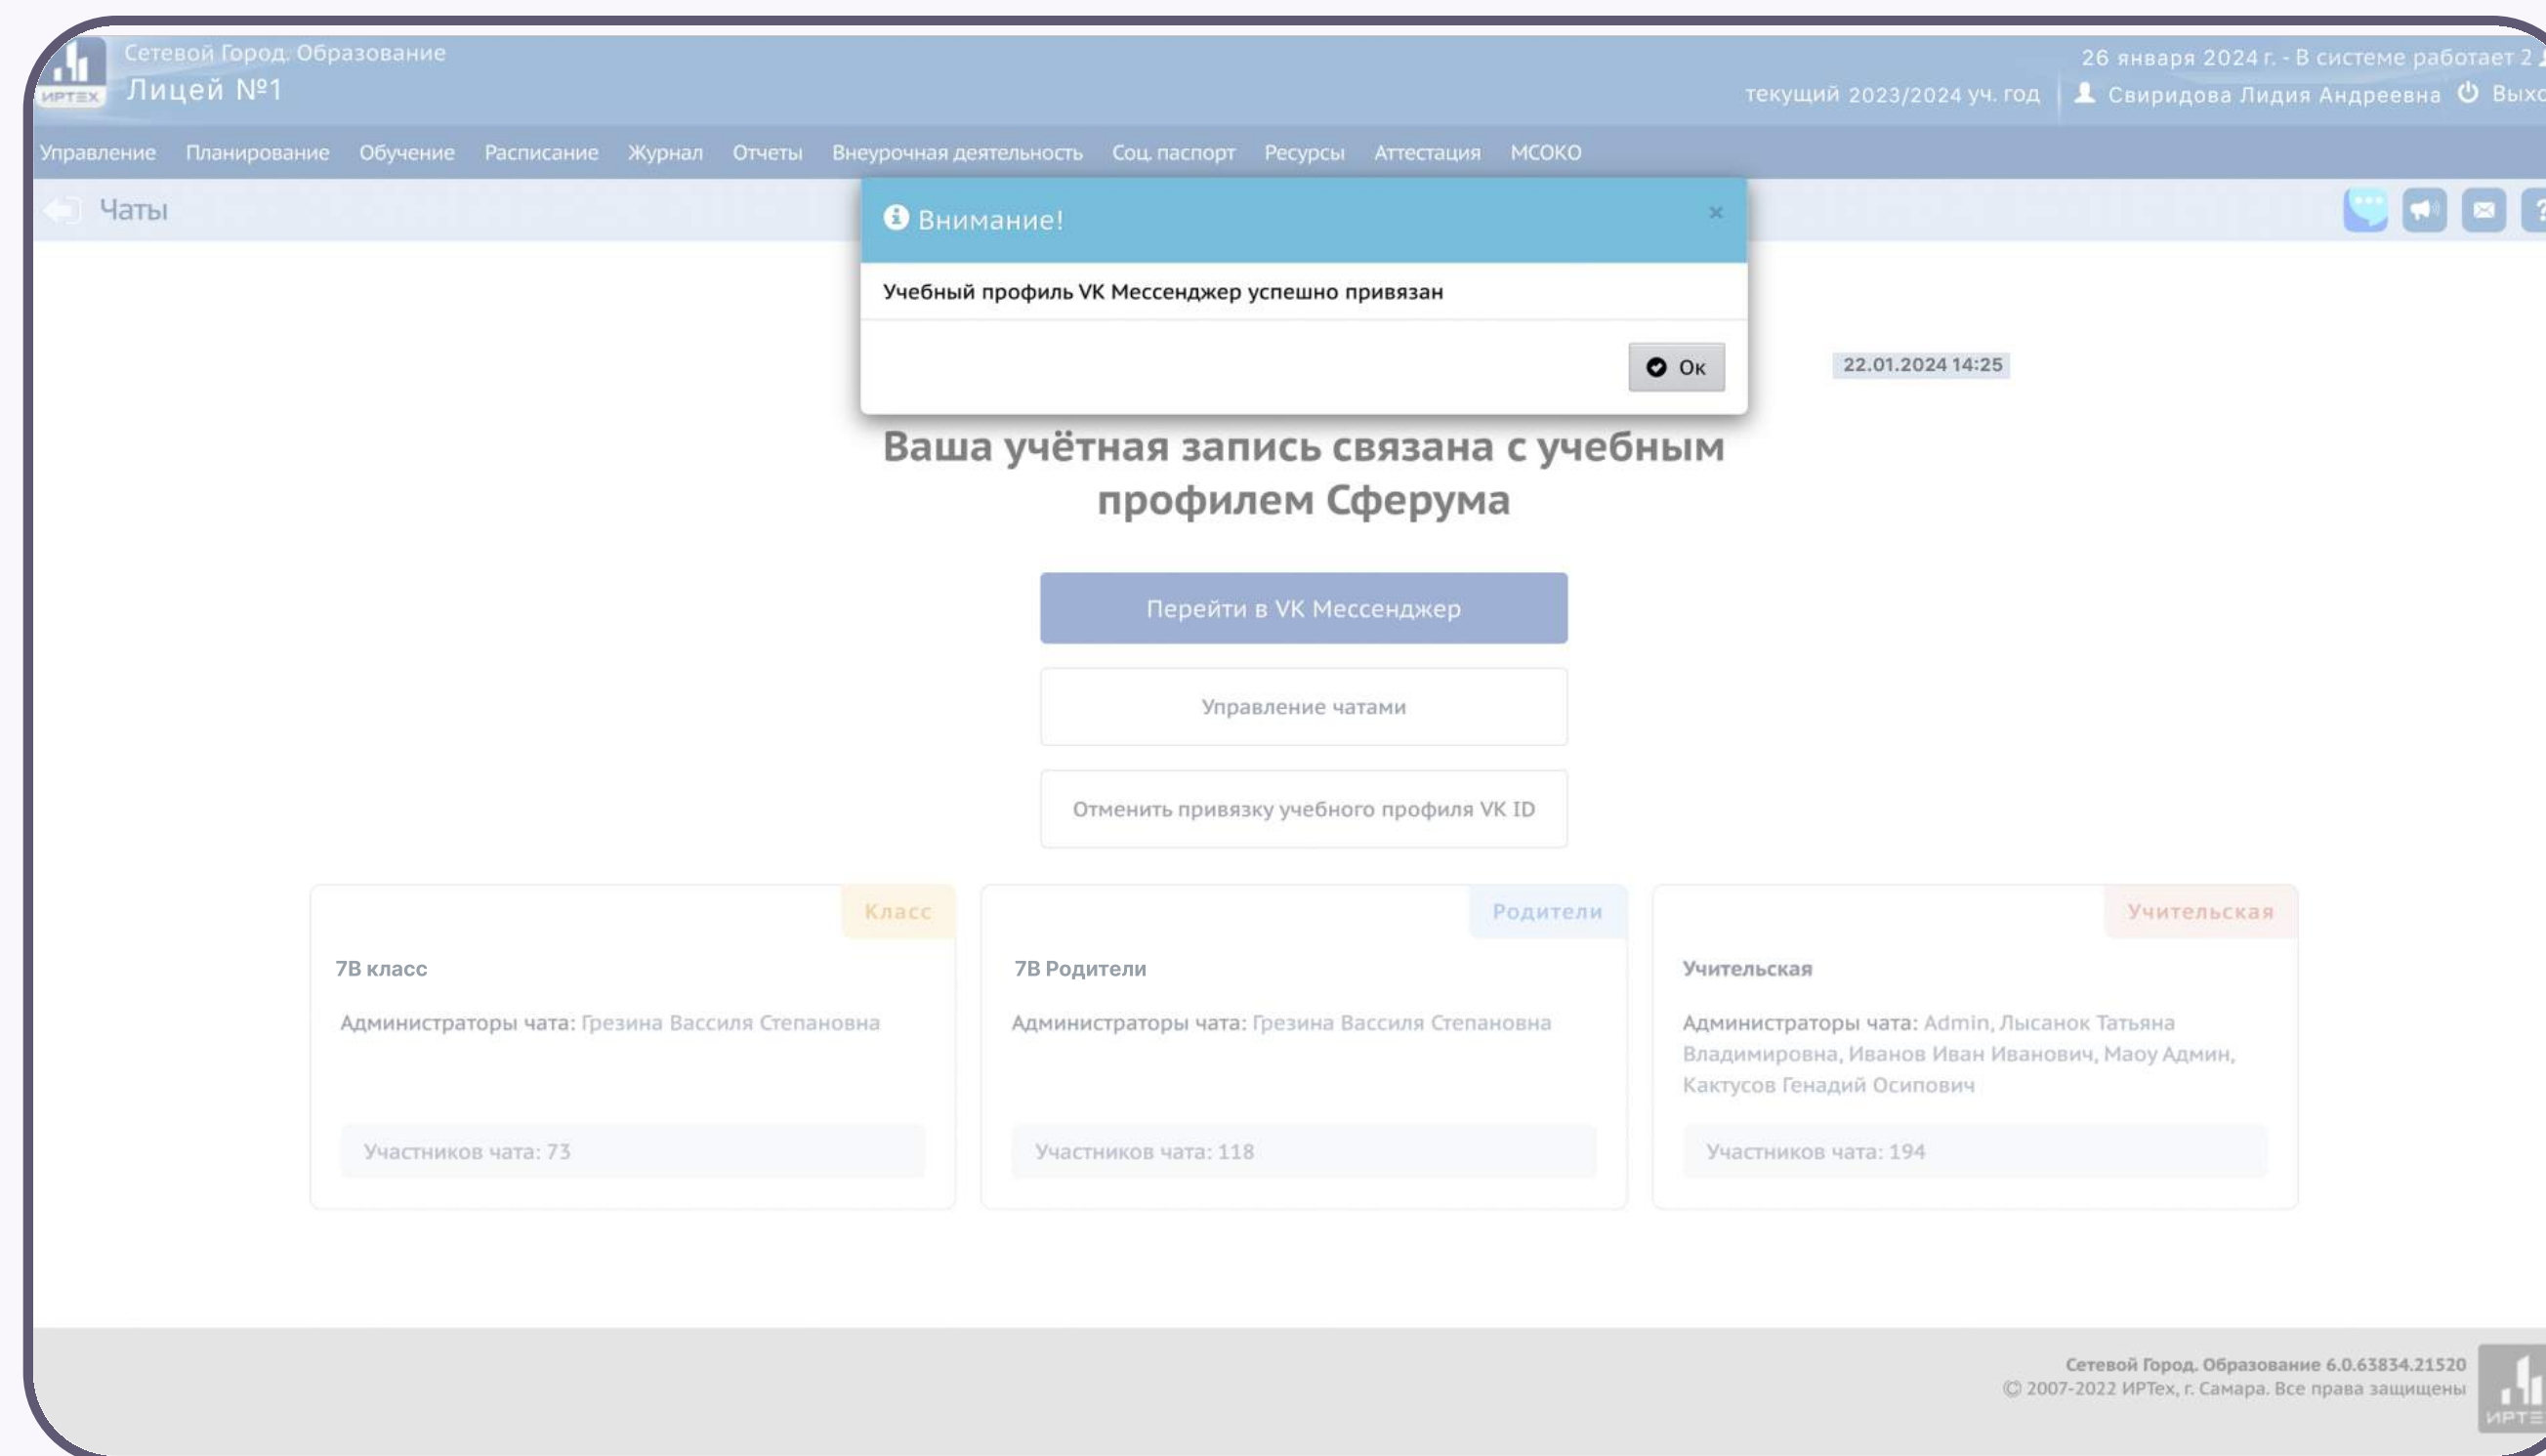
ИРТЕХ
Сетевой Город. Образование
Лицей №1

26 января 2024 г. - В системе работает 2
текущий 2023/2024 уч. год
Свиридова Лидия Андреевна
Выхо

Управление Планирование Обучение Расписание Журнал Отчеты Внеурочная деятельность Соц. паспорт Ресурсы Аттестация МСОКО

Чаты

Внимание!

×

Учебный профиль VK Мессенджер успешно привязан

Ок

22.01.2024 14:25

Ваша учётная запись связана с учебным профилем Сферума

Перейти в VK Мессенджер

Управление чатами

Отменить привязку учебного профиля VK ID

Класс

7В класс

Администраторы чата: Грезина Вассиля Степановна

Участников чата: 73

Родители

7В Родители

Администраторы чата: Грезина Вассиля Степановна

Участников чата: 118

Учительская

Учительская

Администраторы чата: Admin, Лысанок Татьяна Владимировна, Иванов Иван Иванович, Маоу Админ, Кактусов Генадий Осипович

Участников чата: 194

Сетевой Город. Образование 6.0.63834.21520
© 2007-2022 ИРТех, г. Самара. Все права защищены